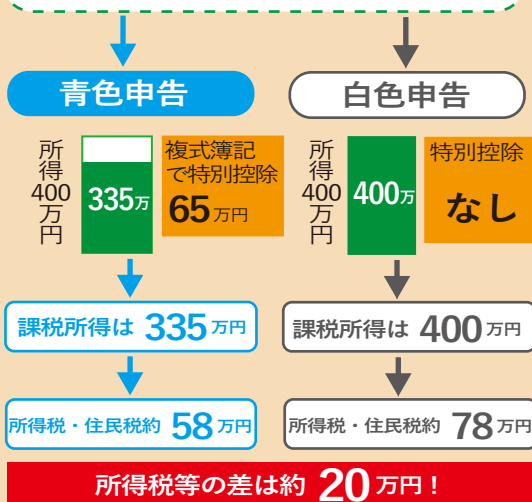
青色申告

白色申告

所得400万円

335万

複式簿記で特別控除
65万円

所得400万円

400万

特別控除
なし

課税所得は 335万円

課税所得は 400万円

所得税・住民税約 58万円

所得税・住民税約 78万円

所得税等の差は約 20万円！